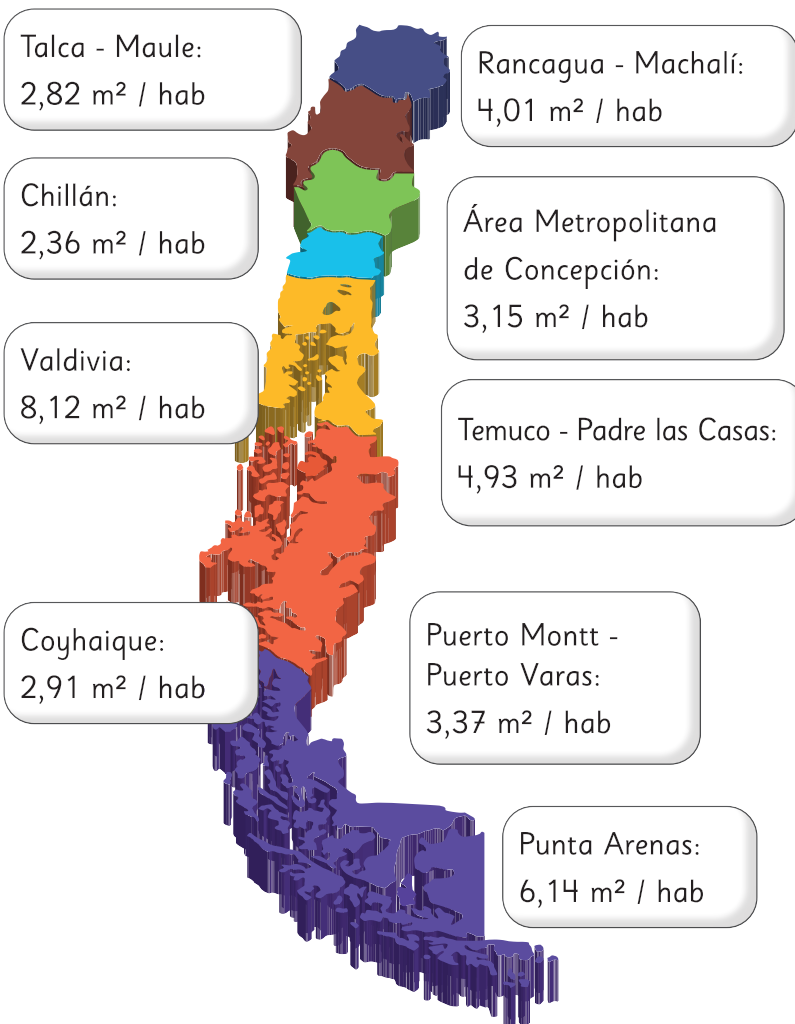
Talca - Maule:
2,82 m² / hab

Rancagua - Machalí:
4,01 m² / hab

Chillán:
2,36 m² / hab

Área Metropolitana de Concepción:
3,15 m² / hab

Valdivia:
8,12 m² / hab

Temuco - Padre las Casas:
4,93 m² / hab

Coyhaique:
2,91 m² / hab

Puerto Montt - Puerto Varas:
3,37 m² / hab

Punta Arenas:
6,14 m² / hab